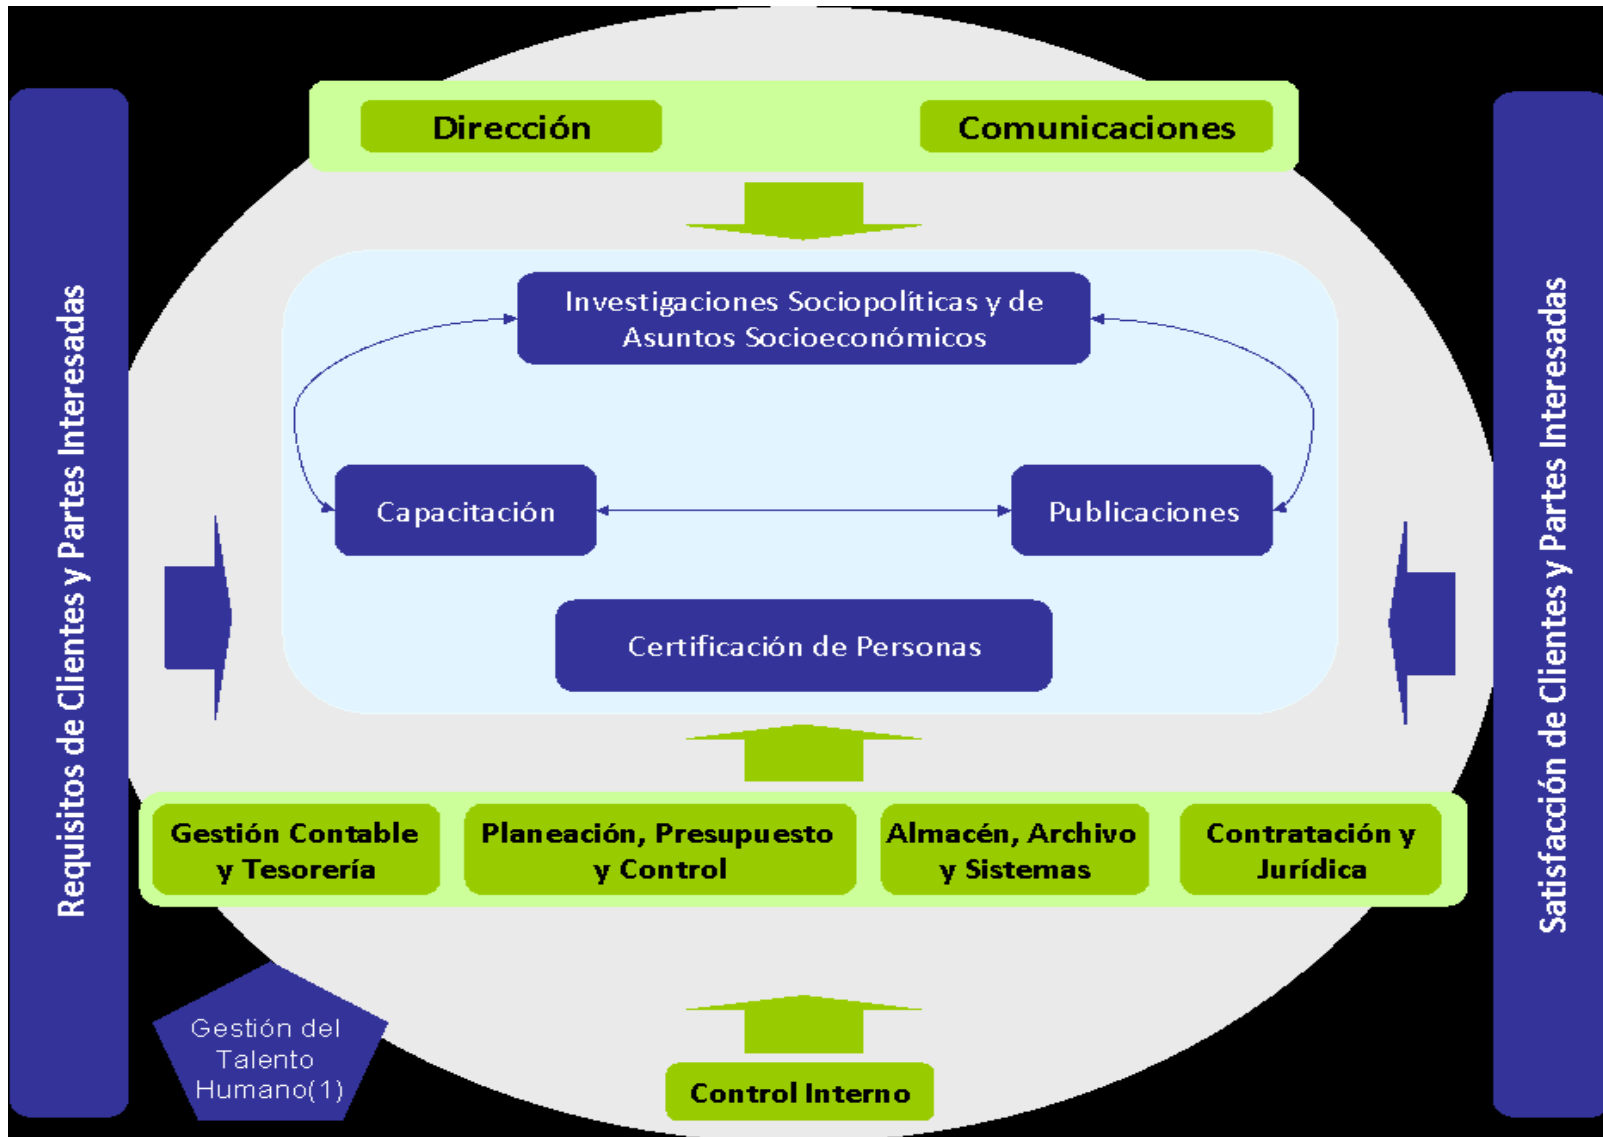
Requisitos de Clientes y Partes Interesadas

Dirección

Comunicaciones

Investigaciones Sociopolíticas y de Asuntos Socioeconómicos

Capacitación

Publicaciones

Certificación de Personas

Gestión Contable y Tesorería

Planeación, Presupuesto y Control

Almacén, Archivo y Sistemas

Contratación y Jurídica

Gestión del Talento Humano(1)

Control Interno

Satisfacción de Clientes y Partes Interesadas